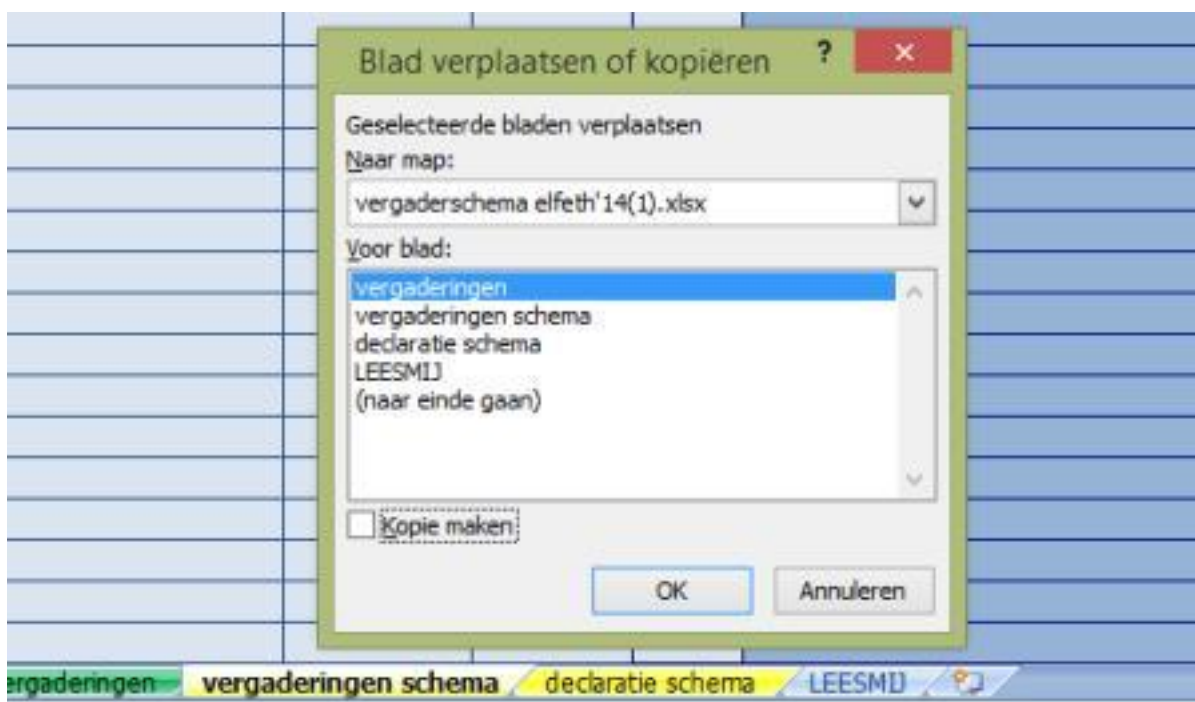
Blad verplaatsen of kopiëren ? ×

Geselecteerde bladen verplaatsen

Naar map:

vergaderschema elfeth'14(1).xlsx

Voor blad:

vergaderingen
vergaderingen schema
declaratie schema
LEESMIJ
(naar einde gaan)

Kopie maken

OK Annuleren

ergaderingen vergaderingen schema declaratie schema LEESMIJ